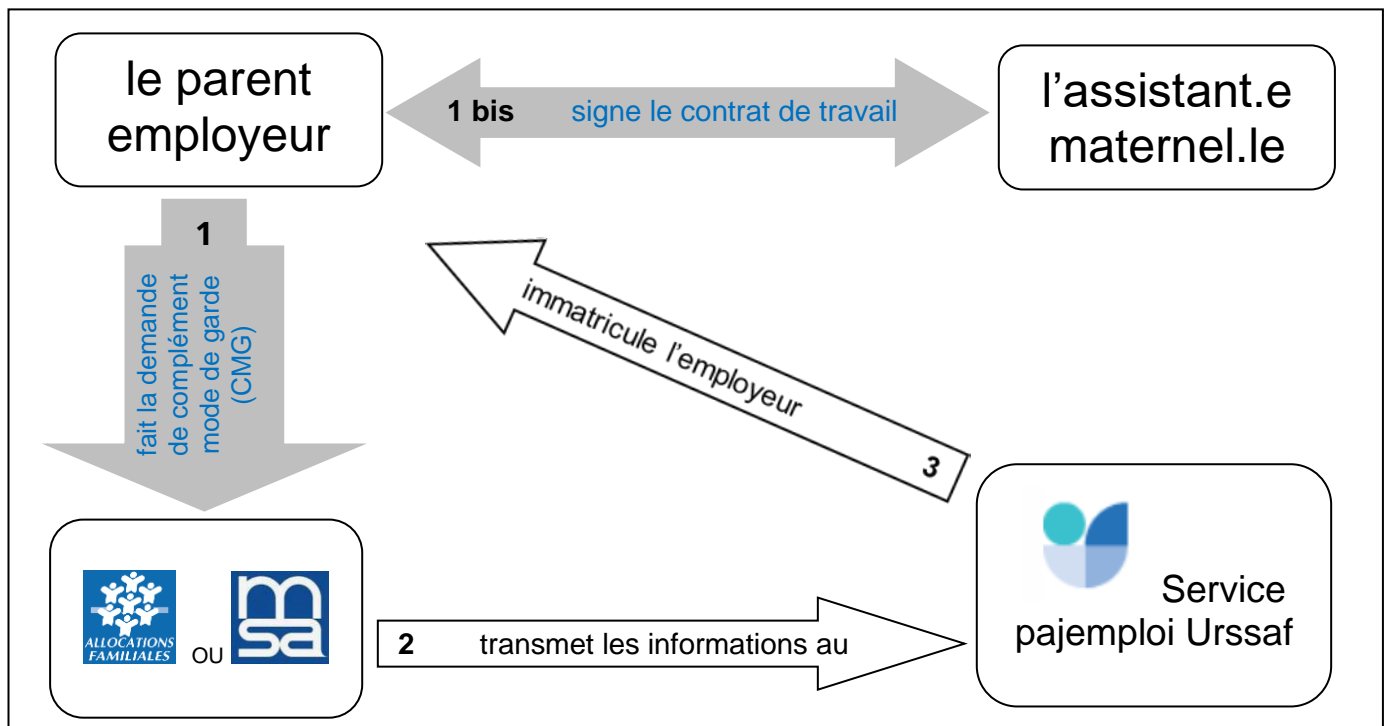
le parent employeur

1 bis signe le contrat de travail

l'assistant.e maternel.le

1

fait la demande de complément mode de garde (CMG)

immatricule l'employeur

3

ALLOCATIONS FAMILIALES

OU

msa

2 transmet les informations au

Service pajemploi Urssaf